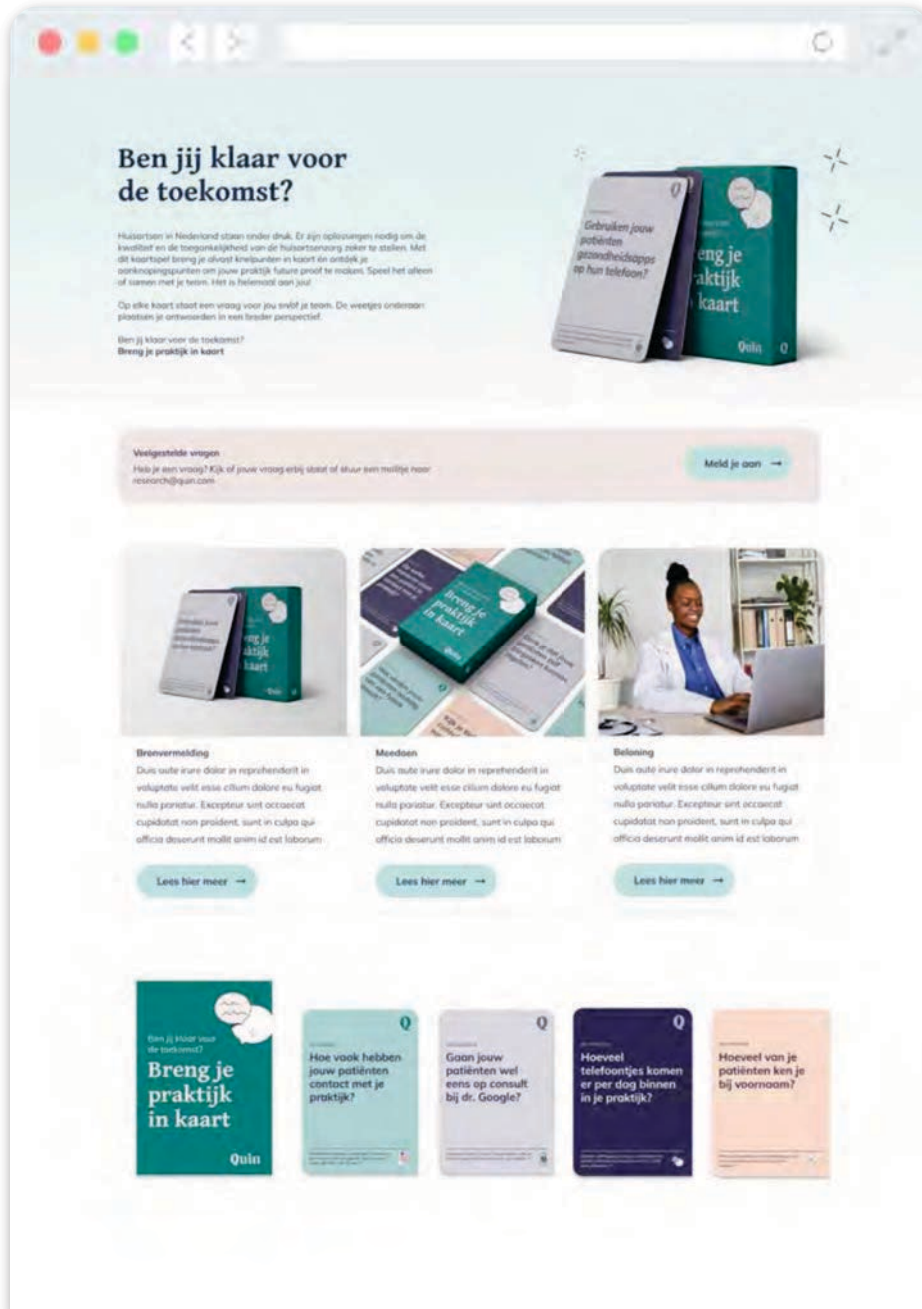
Ben jij klaar voor de toekomst?

Huisartsen in Nederland staan onder druk. Er zijn oplossingen nodig om de kwaliteit en de toegankelijkheid van de huisartsenzorg zeker te stellen. Met dit kaartspel breng je alvast knelpunten in kaart én ontdek je aanknopingspunten om jouw praktijk future proof te maken. Speel het alleen of samen met je team. Het is helemaal aan jou!

Op elke kaart staat een vraag voor jou en/of je team. De weetjes onderaan plaatsen je antwoorden in een breder perspectief.

Ben jij klaar voor de toekomst?
Breng je praktijk in kaart

Gebruiken jouw patiënten gezondheidsapps op hun telefoon?

Breng je praktijk in kaart

Quin

Veelgestelde vragen
Heb je een vraag? Kijk of jouw vraag erbij staat of stuur een mailtje naar research@quin.com

Meld je aan →

Breng je praktijk in kaart

Bronvermelding
Duis aute irure dolor in reprehenderit in voluptate velit esse cillum dolore eu fugiat nulla pariatur. Excepteur sint occaecat cupidatat non proident, sunt in culpa qui officia deserunt mollit anim id est laborum

Lees hier meer →

Meedoen
Duis aute irure dolor in reprehenderit in voluptate velit esse cillum dolore eu fugiat nulla pariatur. Excepteur sint occaecat cupidatat non proident, sunt in culpa qui officia deserunt mollit anim id est laborum

Lees hier meer →

Beloning
Duis aute irure dolor in reprehenderit in voluptate velit esse cillum dolore eu fugiat nulla pariatur. Excepteur sint occaecat cupidatat non proident, sunt in culpa qui officia deserunt mollit anim id est laborum

Lees hier meer →

Ben jij klaar voor de toekomst?
Breng je praktijk in kaart
Quin

Hoe vaak hebben jouw patiënten contact met je praktijk?

Gaan jouw patiënten wel eens op consult bij dr. Google?

Hoeveel telefoontjes komen er per dag binnen in je praktijk?

Hoeveel van je patiënten ken je bij voornaam?